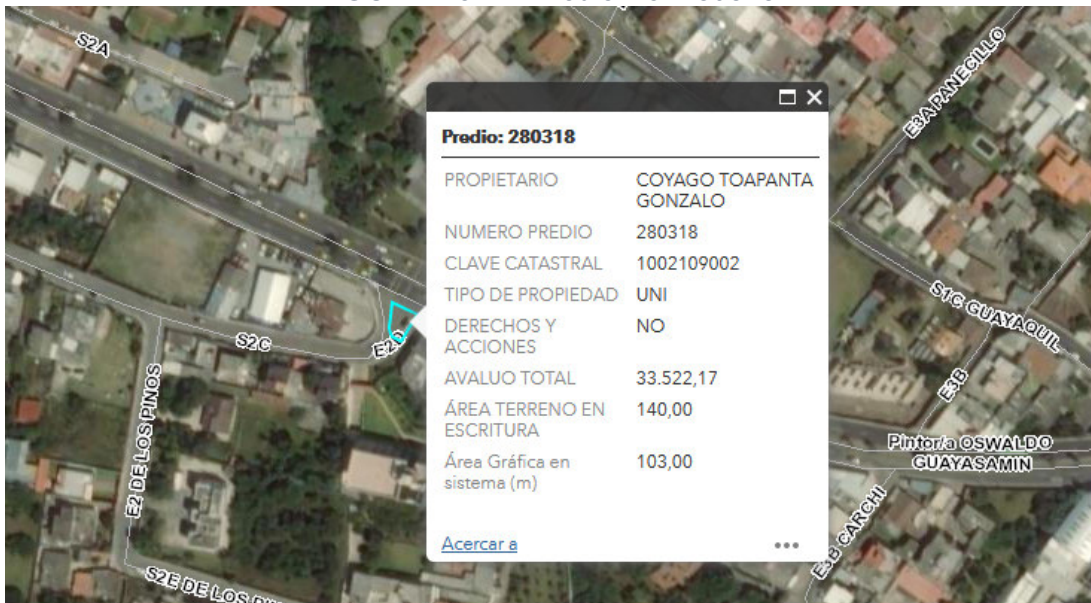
S2A

E3A PANECILLO

S1C GUAYAQUIL

E3B

Pintor/a OSWALDO GUAYASAMIN

E3B CARCHI

S2C

E2D

E2 DE LOS PINOS

S2E DE LOS PI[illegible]

Predio: 280318

| PROPIETARIO | COYAGO TOAPANTA GONZALO |
|---|---|
| NUMERO PREDIO | 280318 |
| CLAVE CATASTRAL | 1002109002 |
| TIPO DE PROPIEDAD | UNI |
| DERECHOS Y ACCIONES | NO |
| AVALUO TOTAL | 33.522,17 |
| ÁREA TERRENO EN ESCRITURA | 140,00 |
| Área Gráfica en sistema (m) | 103,00 |

Acercar a

•••